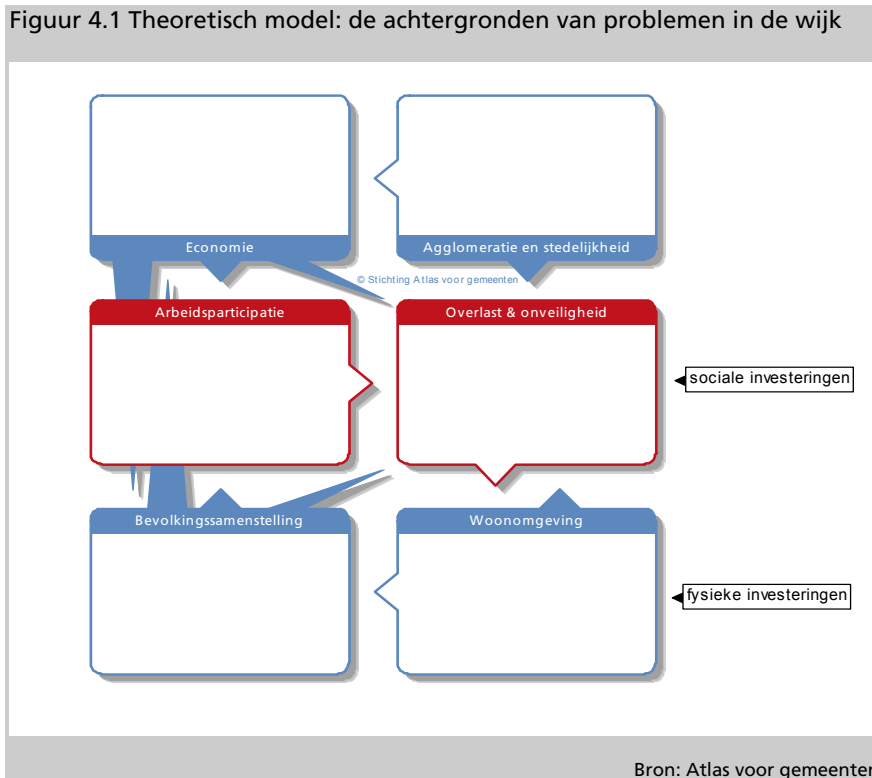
Figuur 4.1 Theoretisch model: de achtergronden van problemen in de wijk

Economie

Agglomeratie en stedelijkheid

© Stichting Atlas voor gemeenten

Arbeidsparticipatie

Overlast & onveiligheid

sociale investeringen

Bevolkingssamenstelling

Woonomgeving

fysieke investeringen

Bron: Atlas voor gemeenten